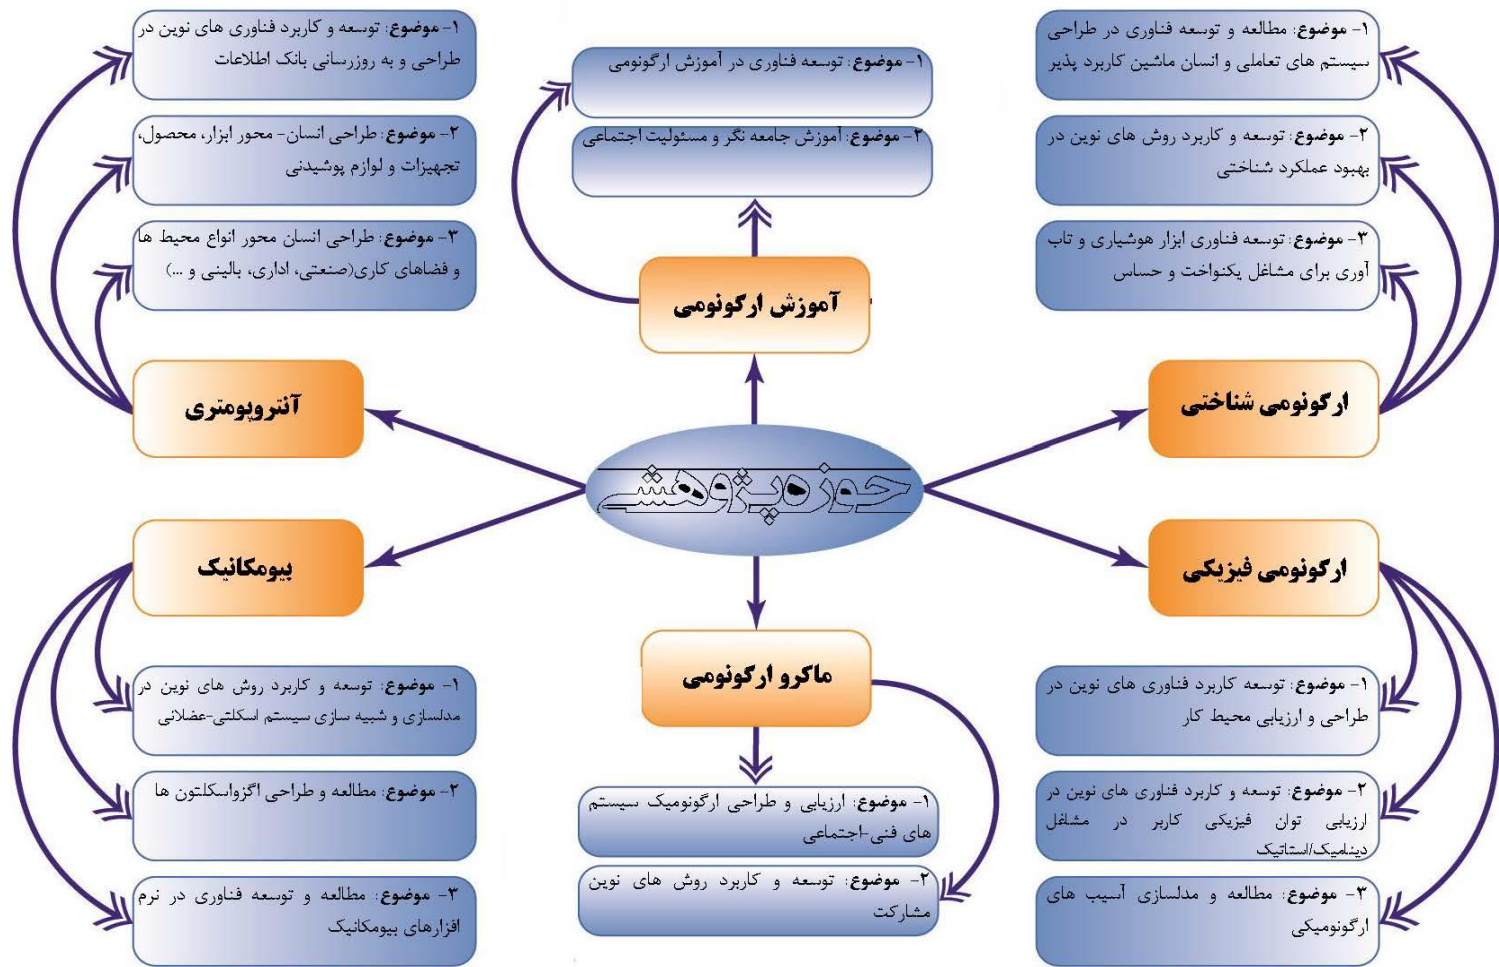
حوزه پژوهشی

ارگونومی شناختی

۱- موضوع: مطالعه و توسعه فناوری در طراحی سیستم های تعاملی و انسان ماشین کاربرد پذیر

۲- موضوع: توسعه و کاربرد روش های نوین در بهبود عملکرد شناختی

۳- موضوع: توسعه فناوری ابزار هوشیاری و تاب آوری برای مشاغل یکنواخت و حساس

آموزش ارگونومی

۱- موضوع: توسعه فناوری در آموزش ارگونومی

۲- موضوع: آموزش جامعه نگر و مسئولیت اجتماعی

آنتروپومتری

۱- موضوع: توسعه و کاربرد فناوری های نوین در طراحی و به روزرسانی بانک اطلاعات

۲- موضوع: طراحی انسان- محور ابزار، محصول، تجهیزات و لوازم پوشیدنی

۳- موضوع: طراحی انسان محور انواع محیط ها و فضاهای کاری(صنعتی، اداری، بالینی و ...)

ارگونومی فیزیکی

۱- موضوع: توسعه کاربرد فناوری های نوین در طراحی و ارزیابی محیط کار

۲- موضوع: توسعه و کاربرد فناوری های نوین در ارزیابی توان فیزیکی کاربر در مشاغل دینامیک/استاتیک

۳- موضوع: مطالعه و مدلسازی آسیب های ارگونومیکی

ماکرو ارگونومی

۱- موضوع: ارزیابی و طراحی ارگونومیک سیستم های فنی-اجتماعی

۲- موضوع: توسعه و کاربرد روش های نوین مشارکت

بیومکانیک

۱- موضوع: توسعه و کاربرد روش های نوین در مدلسازی و شبیه سازی سیستم اسکلتی-عضلانی

۲- موضوع: مطالعه و طراحی اگزواسکلتون ها

۳- موضوع: مطالعه و توسعه فناوری در نرم افزارهای بیومکانیک